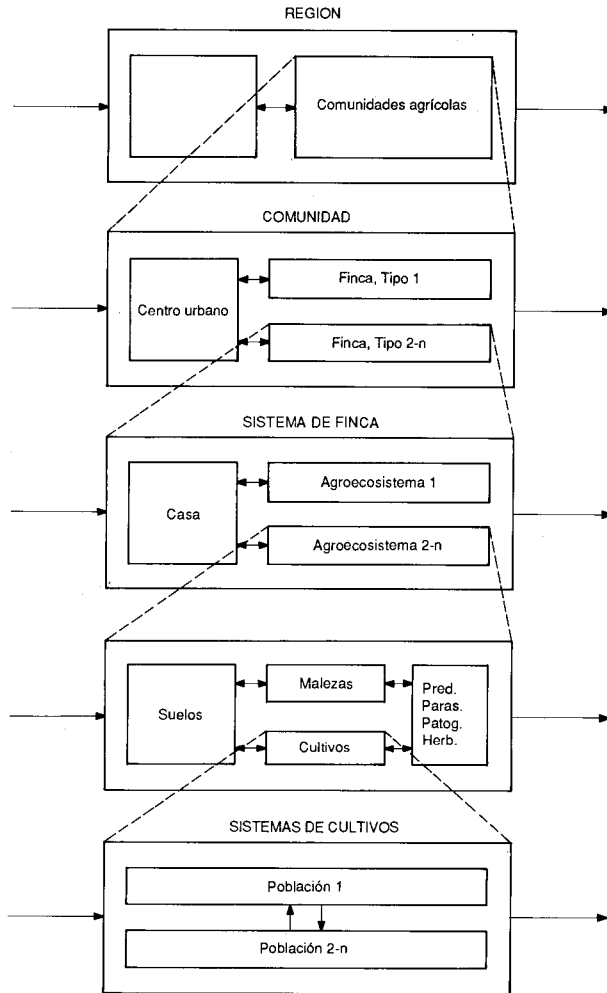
REGION

Comunidades agrícolas

COMUNIDAD

Centro urbano

Finca, Tipo 1

Finca, Tipo 2-n

SISTEMA DE FINCA

Casa

Agroecosistema 1

Agroecosistema 2-n

Suelos

Malezas

Cultivos

Pred.
Paras.
Patog.
Herb.

SISTEMAS DE CULTIVOS

Población 1

Población 2-n